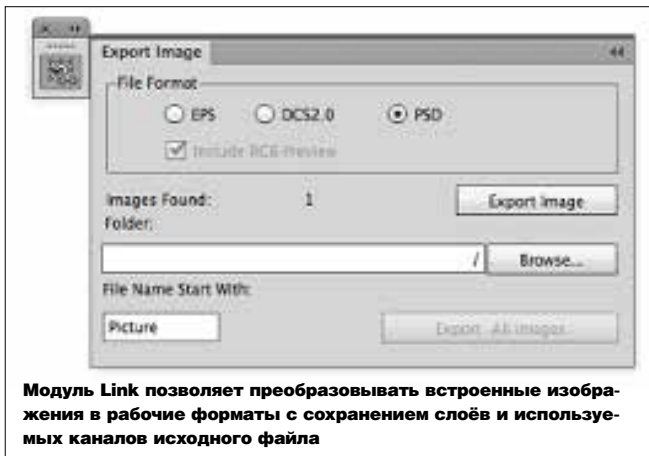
Export Image

File Format

EPS

DCS2.0

PSD

Include RGB-Preview

Images Found:

1

Export Image

Folder:

/

Browse...

File Name Start With:

Picture

Export All images

Модуль Link позволяет преобразовывать встроенные изображения в рабочие форматы с сохранением слоёв и используемых каналов исходного файла